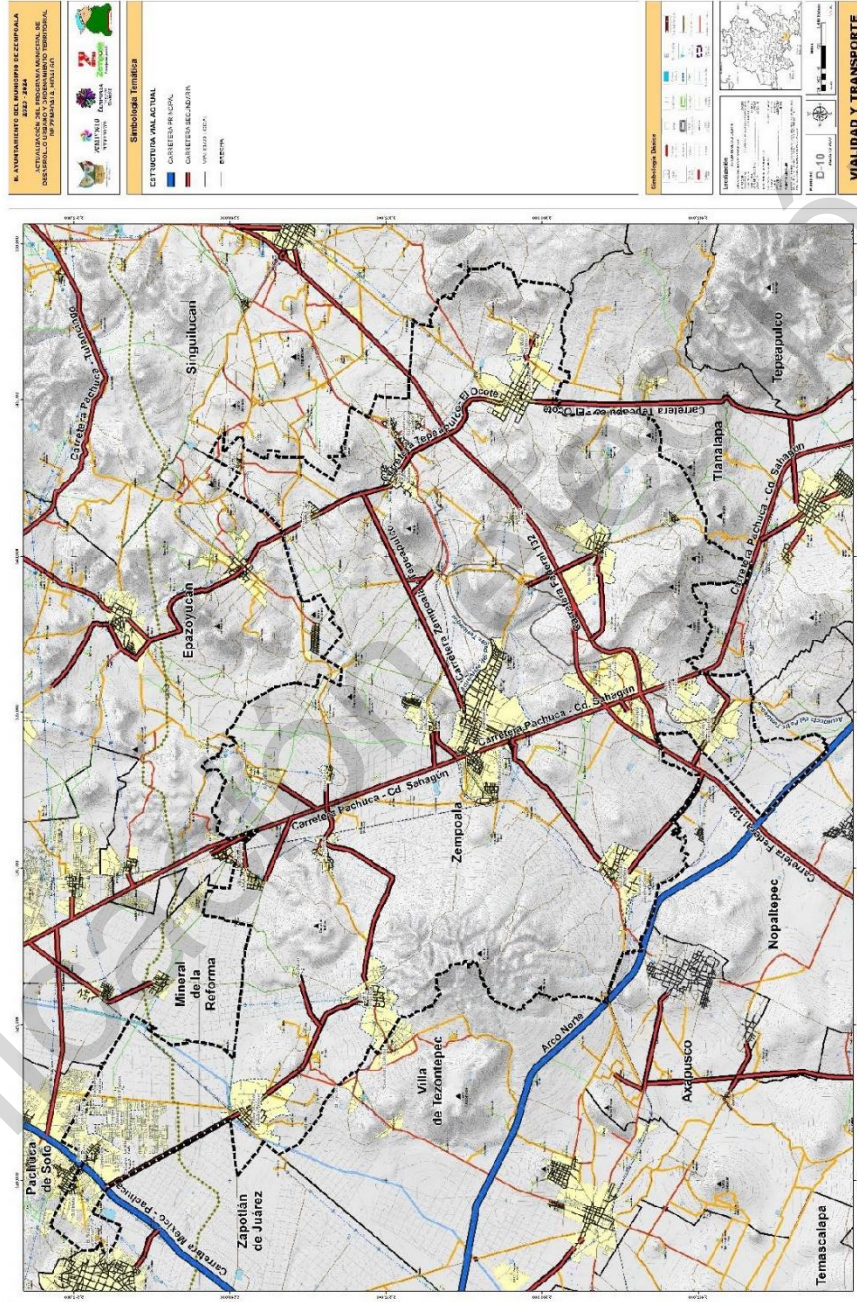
H. AYUNTAMIENTO DEL MUNICIPIO DE ZEMPOALA
2022 - 2024
ACTUALIZACIÓN DEL PROGRAMA MUNICIPAL DE DESARROLLO URBANO Y ORDENAMIENTO TERRITORIAL DE ZEMPOALA, HIDALGO

Simbología Temática

ESTRUCTURA VIAL ACTUAL
CARRETERA PRINCIPAL
CARRETERA SECUNDARIA
VIALIDAD LOCAL
BRECHA

Simbología Básica

Localización

D-10

VIALIDAD Y TRANSPORTE

Pachuca de Soto
Zapotlán de Juárez
Mineral de la Reforma
Epazoyucan
Singuilucan
Zempoala
Villa de Tezontepec
Axapusco
Nopaltepec
Temascalapa
Tlanalapa
Tepeapulco

Carretera México - Pachuca
Carretera Pachuca - Tulancingo
Carretera Pachuca - Cd. Sahagún
Carretera Tepeapulco - El Ocote
Carretera Tepeapulco - El Ocote
Carretera Federal 132
Carretera Federal 132
Carretera Zempoala - Tepeapulco
Arco Norte
Acueducto